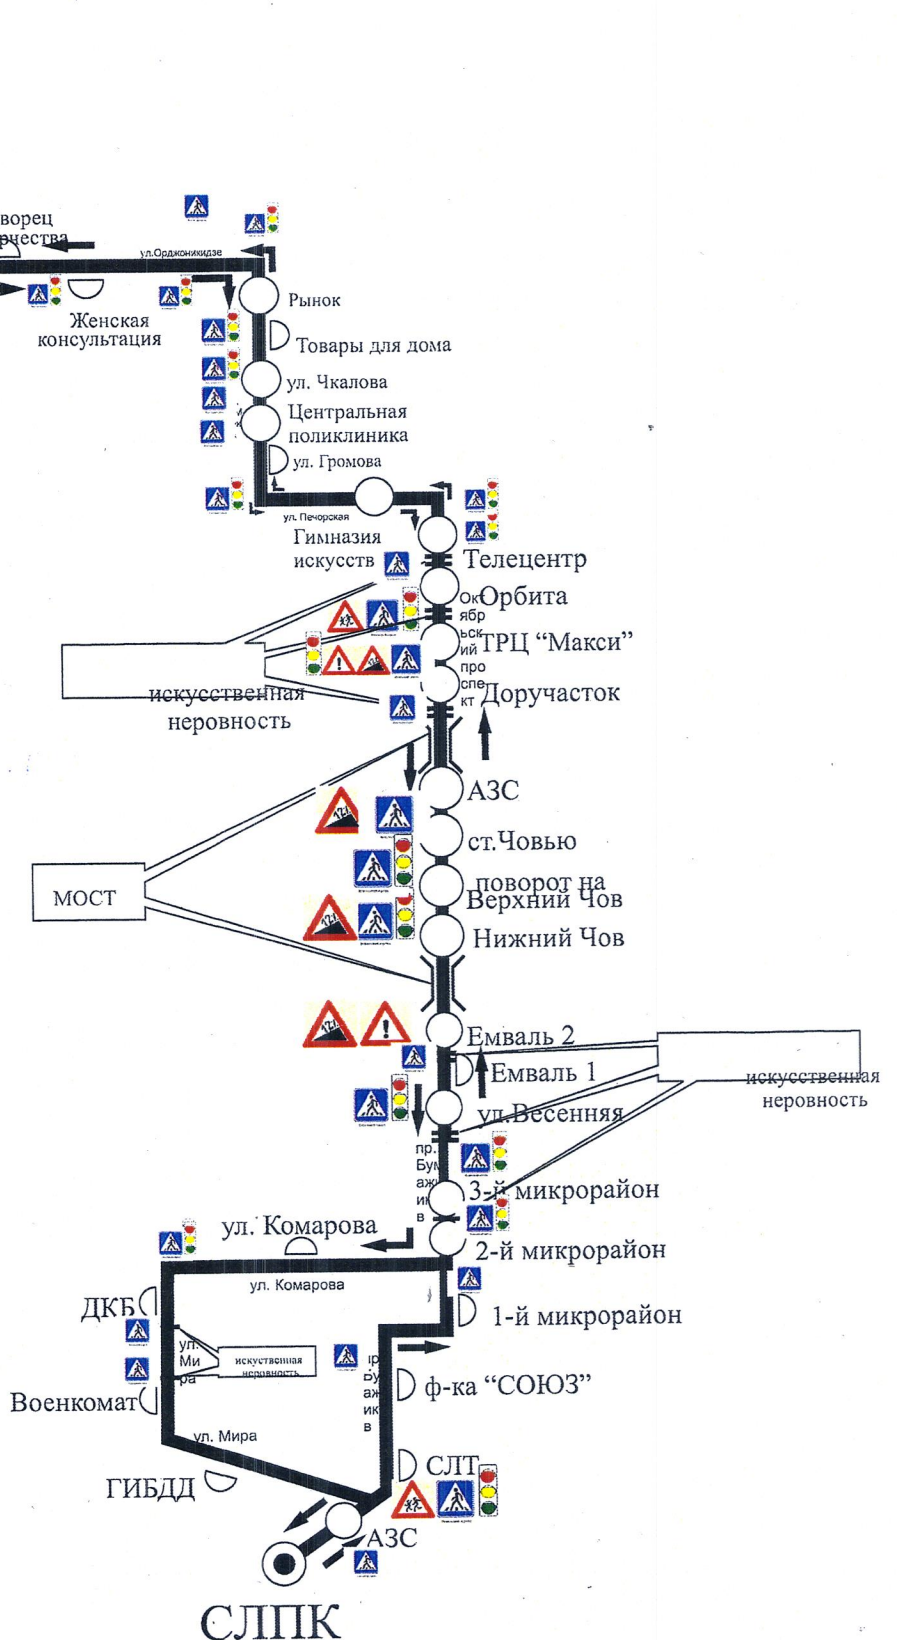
ворец
рчества

ул.Орджоникидзе

Рынок

Женская консультация

Товары для дома

ул. Чкалова

Центральная поликлиника

ул. Громова

ул. Печорская

Гимназия искусств

Телецентр

Орбита

Октябрьский проспект

ТРЦ "Макси"

искусственная неровность

Доручасток

АЗС

ст.Човью

МОСТ

поворот на Верхний Чов

Нижний Чов

Емваль 2

Емваль 1

искусственная неровность

ул.Весенняя

пр. Бумажников

3-й микрорайон

ул. Комарова

2-й микрорайон

ул. Комарова

ДКБ

1-й микрорайон

ул. Мира

искусственная неровность

пр. Бумажников

ф-ка "СОЮЗ"

Военкомат

ул. Мира

СЛТ

ГИБДД

АЗС

СЛПК